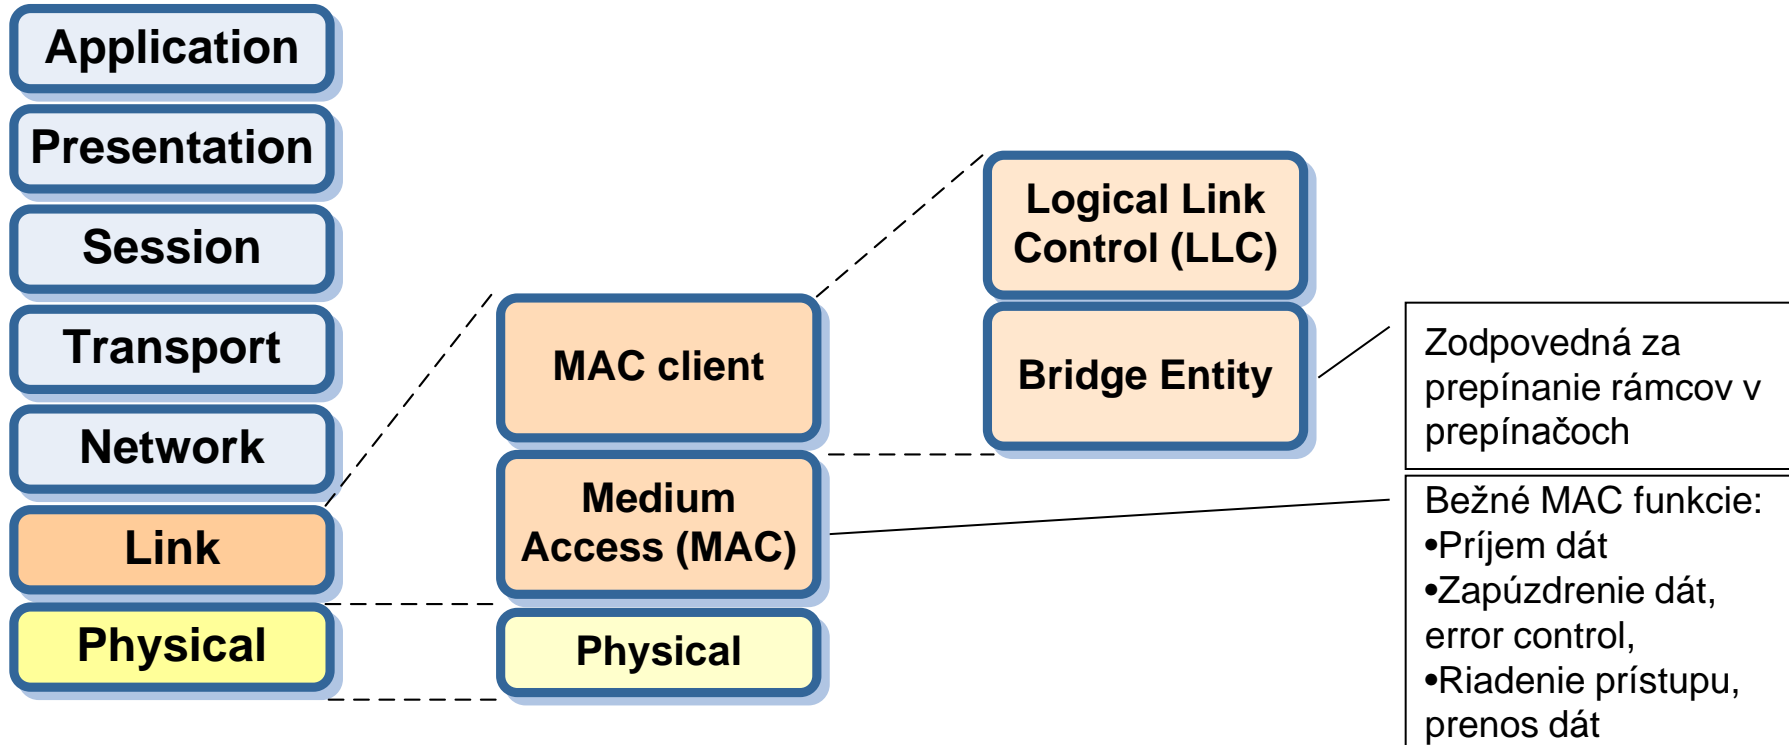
Application

Presentation

Session

Transport

Network

Link

Physical

MAC client

Medium Access (MAC)

Physical

Logical Link Control (LLC)

Bridge Entity

Zodpovedná za prepínanie rámcov v prepínačoch

Bežné MAC funkcie:
•Príjem dát
•Zapúzdrenie dát, error control,
•Riadenie prístupu, prenos dát